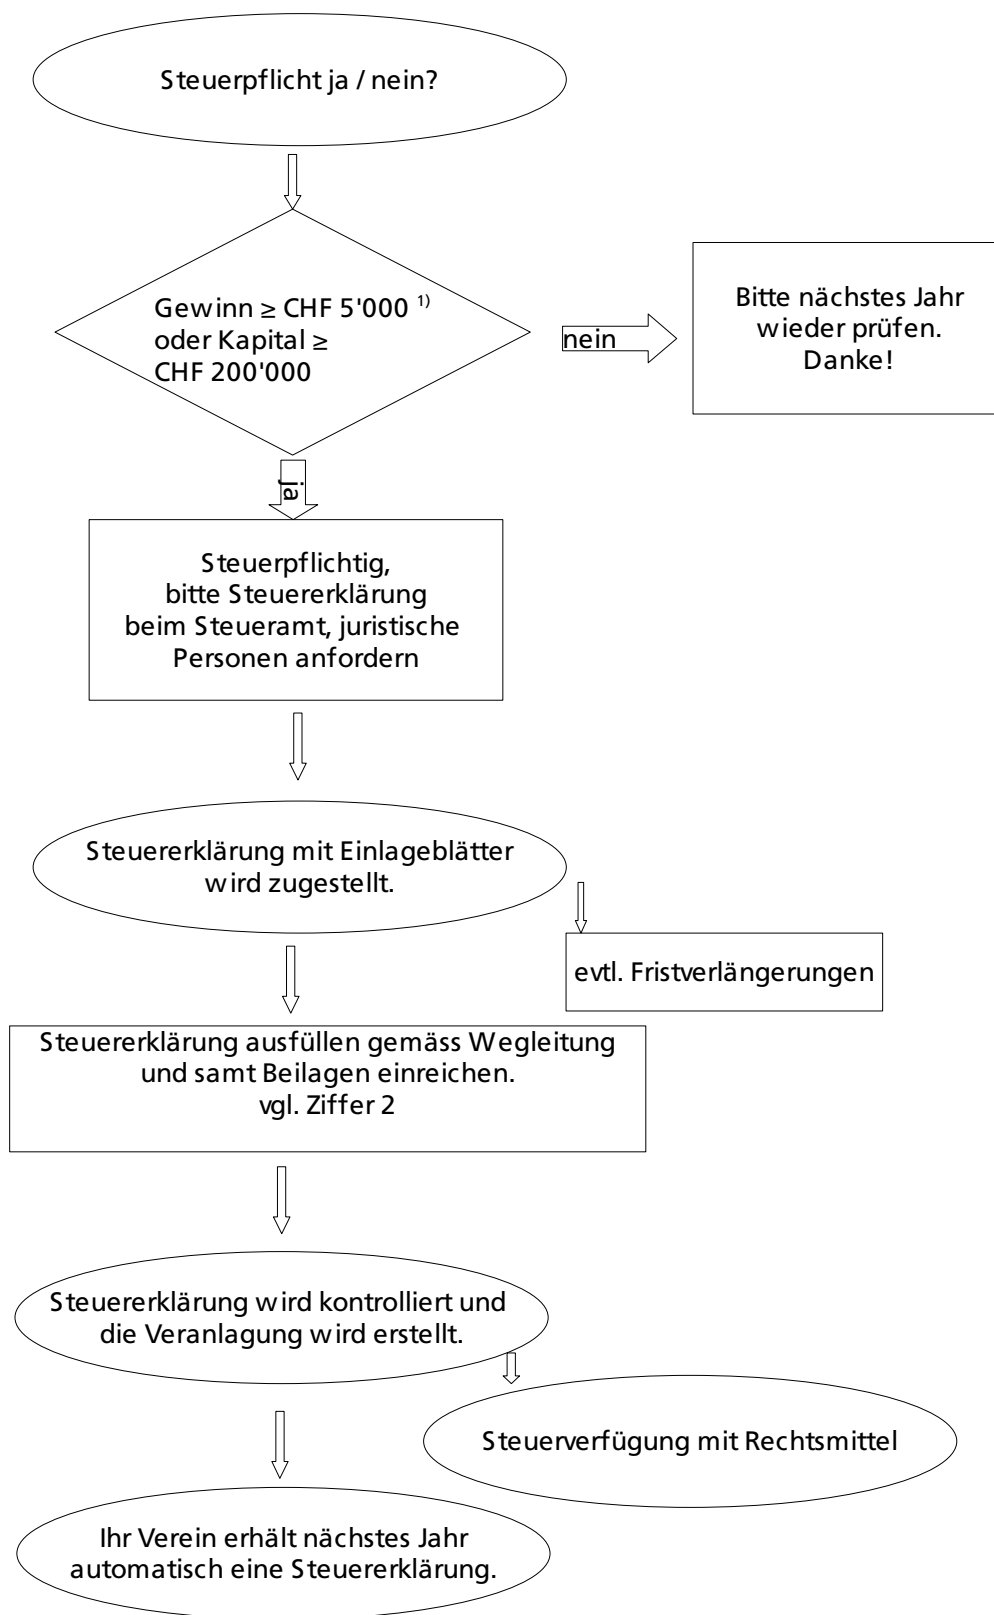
Steuerpflicht ja / nein?

Gewinn ≥ CHF 5'000 $^{1)}$ oder Kapital ≥ CHF 200'000

nein

Bitte nächstes Jahr wieder prüfen. Danke!

ja

Steuerpflichtig, bitte Steuererklärung beim Steueramt, juristische Personen anfordern

Steuererklärung mit Einlageblätter wird zugestellt.

evtl. Fristverlängerungen

Steuererklärung ausfüllen gemäss Wegleitung und samt Beilagen einreichen. vgl. Ziffer 2

Steuererklärung wird kontrolliert und die Veranlagung wird erstellt.

Steuerverfügung mit Rechtsmittel

Ihr Verein erhält nächstes Jahr automatisch eine Steuererklärung.